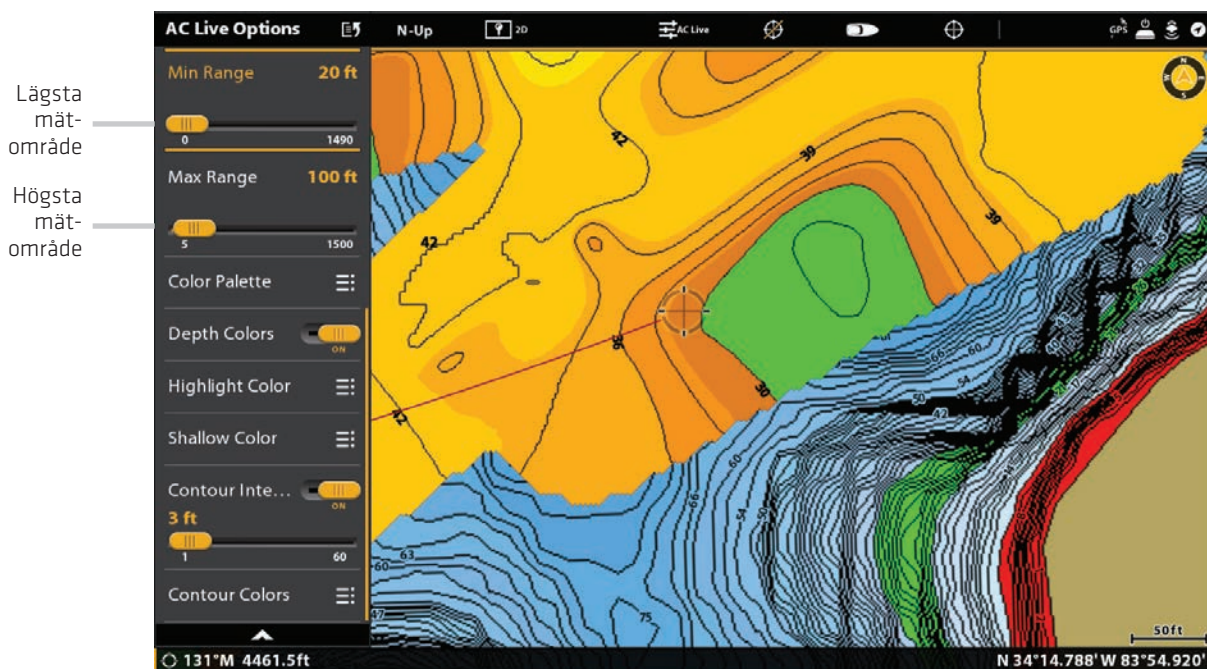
Lägsta mätområde

Högsta mätområde

AC Live Options
N-Up
2D
AC Live
GPS

Min Range 20 ft
0 1490

Max Range 100 ft
5 1500

Color Palette

Depth Colors ON

Highlight Color

Shallow Color

Contour Inte... ON
3 ft
1 60

Contour Colors

42
39
39
42
36
30
42
66
60
54
50
42
60
54
50
63
60
75
37

50ft

131°M 4461.5ft
N 34°14.788' W 83°54.920'